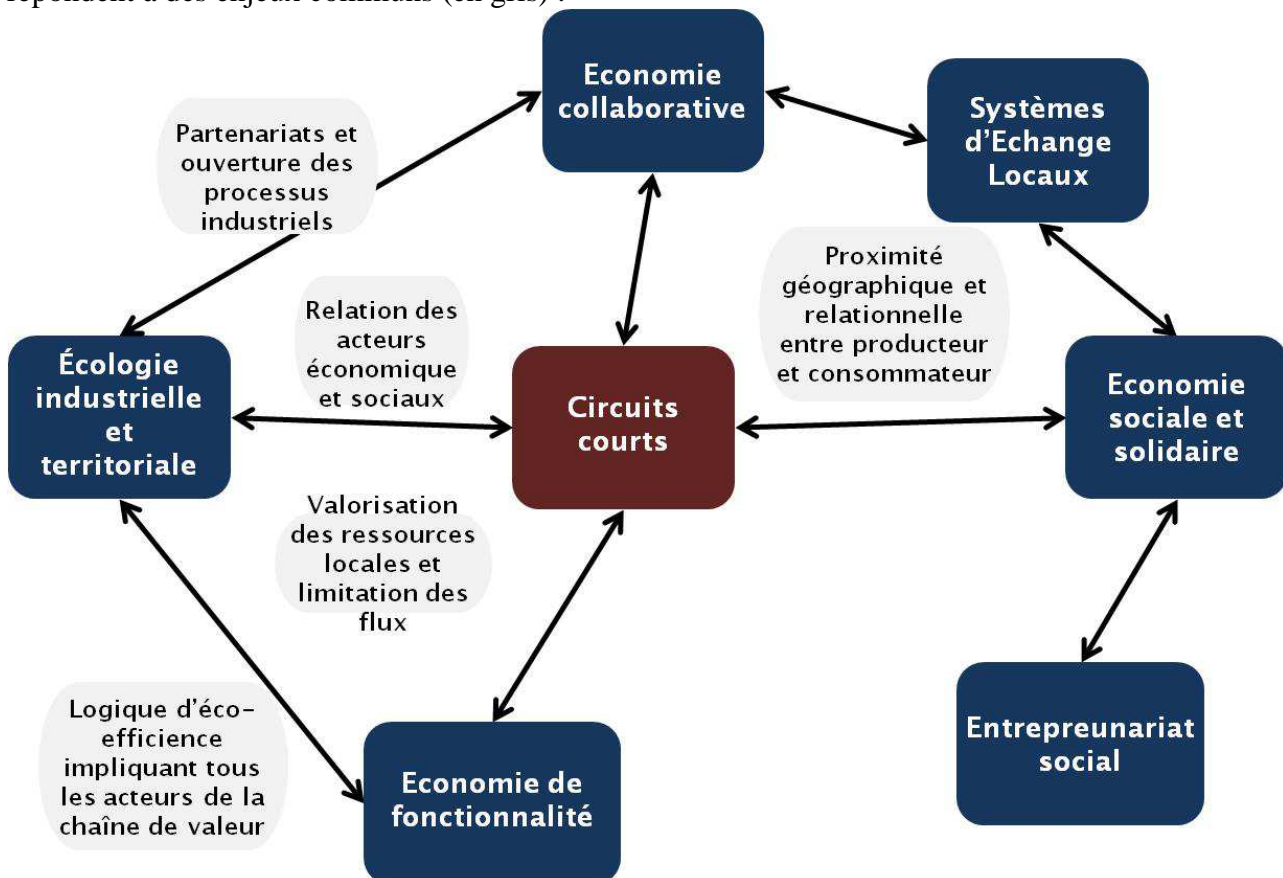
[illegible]

Economie collaborative

Systèmes d'Echange Locaux

Partenariats et ouverture des processus industriels

Proximité géographique et relationnelle entre producteur et consommateur

Relation des acteurs économique et sociaux

Écologie industrielle et territoriale

Circuits courts

Economie sociale et solidaire

Valorisation des ressources locales et limitation des flux

Logique d'éco-efficience impliquant tous les acteurs de la chaîne de valeur

Economie de fonctionnalité

Entrepreunariat social